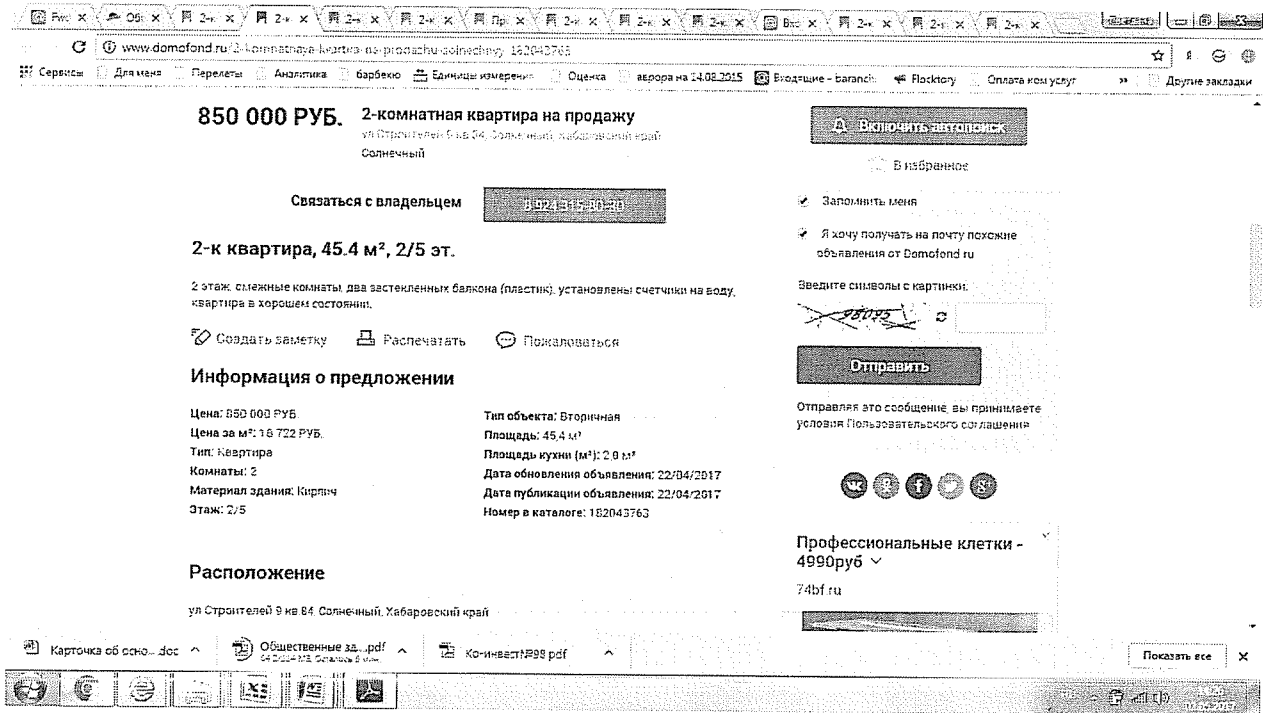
www.domofond.ru/2-komnatnaya-kvartira-na-prodazhu-solnechnyy-182043763

Сервисы | Для меня | Перелеты | Аналитика | барбекю | Единицы измерения | Оценка | аврора на 14.08.2015 | Входящие - baranch | Flocktory | Оплата ком услуг | Другие закладки

850 000 РУБ. 2-комнатная квартира на продажу
ул Строителей 9 кв 84, Солнечный, Хабаровский край
Солнечный

Включить автопоиск

В избранное

Связаться с владельцем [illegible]

2-к квартира, 45.4 м², 2/5 эт.

2 этаж, смежные комнаты, два застекленных балкона (пластик), установлены счетчики на воду, квартира в хорошем состоянии.

Создать заметку Распечатать Пожаловаться

Информация о предложении

Цена: 850 000 РУБ.
Цена за м²: 18 722 РУБ.
Тип: Квартира
Комнаты: 2
Материал здания: Кирпич
Этаж: 2/5

Тип объекта: Вторичная
Площадь: 45,4 м²
Площадь кухни (м²): 2,0 м²
Дата обновления объявления: 22/04/2017
Дата публикации объявления: 22/04/2017
Номер в каталоге: 182043763

Запомнить меня

Я хочу получать на почту похожие объявления от Domofond.ru

Введите символы с картинки:

98095

Отправить

Отправляя это сообщение, вы принимаете условия Пользовательского соглашения

Профессиональные клетки - 4990руб
74bf.ru

Расположение

ул Строителей 9 кв 84, Солнечный, Хабаровский край

Карточка об осно....doc
Общественные за....pdf
Ко-инвест№98.pdf
Показать все